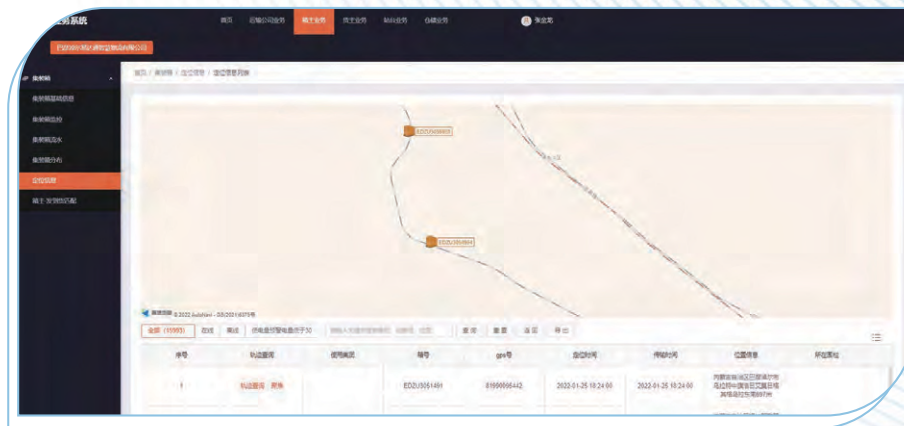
业务系统

首页 运输公司业务 箱主业务 货主业务 站台业务 仓储业务 张金昭

巴彦淖尔市铁路物流有限公司

集装箱

集装箱基础信息

集装箱监控

集装箱流水

集装箱分布

定位信息

箱主发货预匹配

首页 / 集装箱 / 定位信息 / 定位信息列表

EDZU506881

EDZU506481

© 2022 AutoNavi - GS(2021)6375号

全部（10993） 在线 离线 低电量报警电量低于30 查询 重置 导出

| 序号 | 轨迹查询 | 使用情况 | 箱号 | gps号 | 定位时间 | 停驻时间 | 位置信息 | 所在围栏 |
|---|---|---|---|---|---|---|---|---|
| 1 | 轨迹查询 围栏 | | EDZU506481 | 8190096442 | 2022-01-25 16:24:00 | 2022-01-25 16:24:00 | 内蒙古自治区巴彦淖尔市临河区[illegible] | |